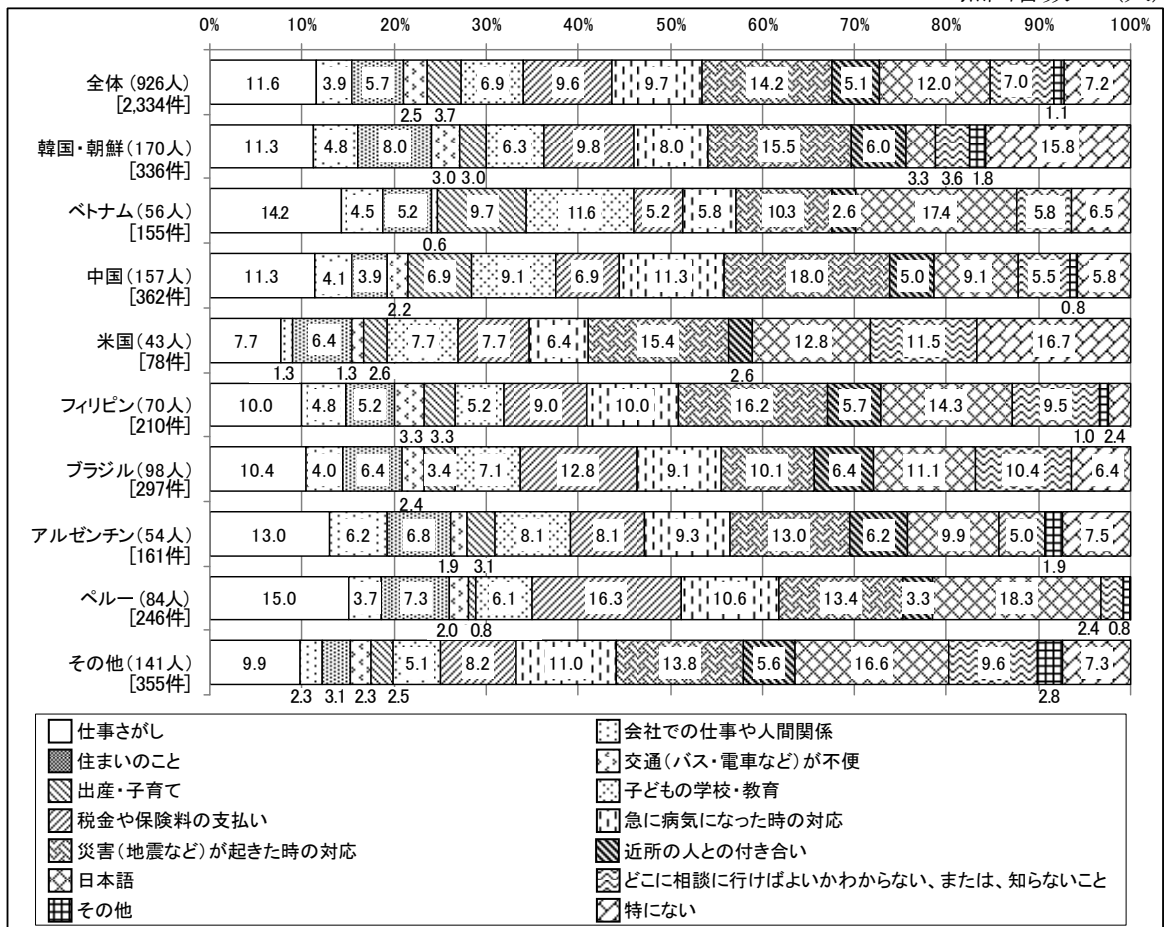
0% 10% 20% 30% 40% 50% 60% 70% 80% 90% 100%

全体 (926人) [2,334件] 11.6 3.9 5.7 2.5 3.7 6.9 9.6 9.7 14.2 5.1 12.0 7.0 1.1 7.2

韓国・朝鮮 (170人) [336件] 11.3 4.8 8.0 3.0 3.0 6.3 9.8 8.0 15.5 6.0 3.3 3.6 1.8 15.8

ベトナム (56人) [155件] 14.2 4.5 5.2 0.6 9.7 11.6 5.2 5.8 10.3 2.6 17.4 5.8 6.5

中国 (157人) [362件] 11.3 4.1 3.9 2.2 6.9 9.1 6.9 11.3 18.0 5.0 9.1 5.5 0.8 5.8

米国 (43人) [78件] 7.7 1.3 6.4 1.3 2.6 7.7 7.7 6.4 15.4 2.6 12.8 11.5 16.7

フィリピン (70人) [210件] 10.0 4.8 5.2 3.3 3.3 5.2 9.0 10.0 16.2 5.7 14.3 9.5 1.0 2.4

ブラジル (98人) [297件] 10.4 4.0 6.4 2.4 3.4 7.1 12.8 9.1 10.1 6.4 11.1 10.4 6.4

アルゼンチン (54人) [161件] 13.0 6.2 6.8 1.9 3.1 8.1 8.1 9.3 13.0 6.2 9.9 5.0 1.9 7.5

ペルー (84人) [246件] 15.0 3.7 7.3 2.0 0.8 6.1 16.3 10.6 13.4 3.3 18.3 2.4 0.8

その他 (141人) [355件] 9.9 2.3 3.1 2.3 2.5 5.1 8.2 11.0 13.8 5.6 16.6 9.6 2.8 7.3

仕事さがし
会社での仕事や人間関係
住まいのこと
交通（バス・電車など）が不便
出産・子育て
子どもの学校・教育
税金や保険料の支払い
急に病気になった時の対応
災害（地震など）が起きた時の対応
近所の人との付き合い
日本語
どこに相談に行けばよいかわからない、または、知らないこと
その他
特にない